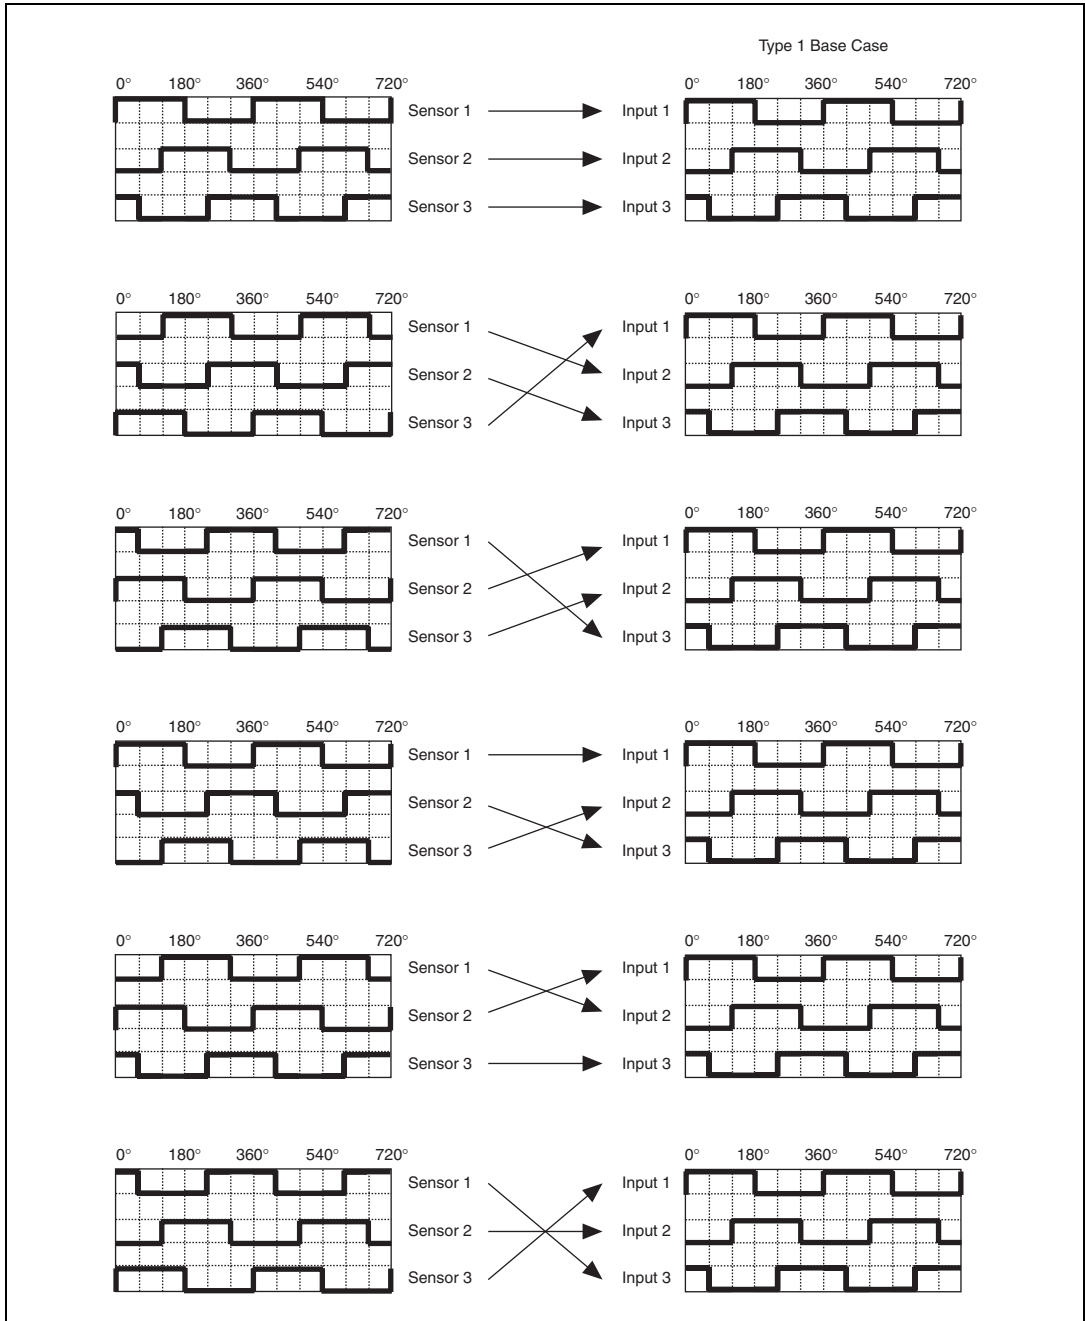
Type 1 Base Case

0° 180° 360° 540° 720°
Sensor 1
Sensor 2
Sensor 3
0° 180° 360° 540° 720°
Input 1
Input 2
Input 3

0° 180° 360° 540° 720°
Sensor 1
Sensor 2
Sensor 3
0° 180° 360° 540° 720°
Input 1
Input 2
Input 3

0° 180° 360° 540° 720°
Sensor 1
Sensor 2
Sensor 3
0° 180° 360° 540° 720°
Input 1
Input 2
Input 3

0° 180° 360° 540° 720°
Sensor 1
Sensor 2
Sensor 3
0° 180° 360° 540° 720°
Input 1
Input 2
Input 3

0° 180° 360° 540° 720°
Sensor 1
Sensor 2
Sensor 3
0° 180° 360° 540° 720°
Input 1
Input 2
Input 3

0° 180° 360° 540° 720°
Sensor 1
Sensor 2
Sensor 3
0° 180° 360° 540° 720°
Input 1
Input 2
Input 3